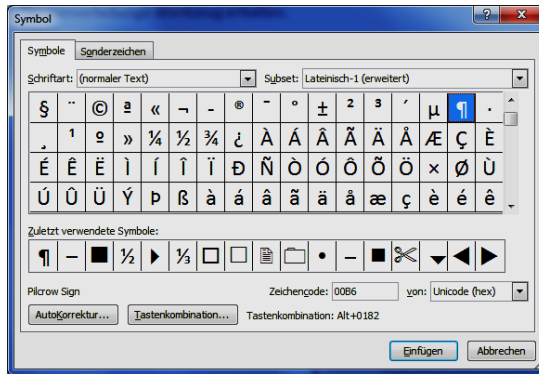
Symbol

Symbole | Sonderzeichen

Schriftart: (normaler Text)
Subset: Lateinisch-1 (erweitert)

| § | ¨ | © | ª | « | ¬ | - | ® | ¯ | ° | ± | ² | ³ | ´ | µ | ¶ | · |
|---|---|---|---|---|---|---|---|---|---|---|---|---|---|---|---|---|
| ¸ | ¹ | º | » | ¼ | ½ | ¾ | ¿ | À | Á | Â | Ã | Ä | Å | Æ | Ç | È |
| É | Ê | Ë | Ì | Í | Î | Ï | Ð | Ñ | Ò | Ó | Ô | Õ | Ö | × | Ø | Ù |
| Ú | Û | Ü | Ý | Þ | ß | à | á | â | ã | ä | å | æ | ç | è | é | ê |

Zuletzt verwendete Symbole:

¶ – ■ ½ ▶ ⅓ □ □ 🖹 🗀 • – ■ ✂ ▼ ◀ ▶

Pilcrow Sign
Zeichencode: 00B6
von: Unicode (hex)

AutoKorrektur... | Tastenkombination... | Tastenkombination: Alt+0182

Einfügen | Abbrechen